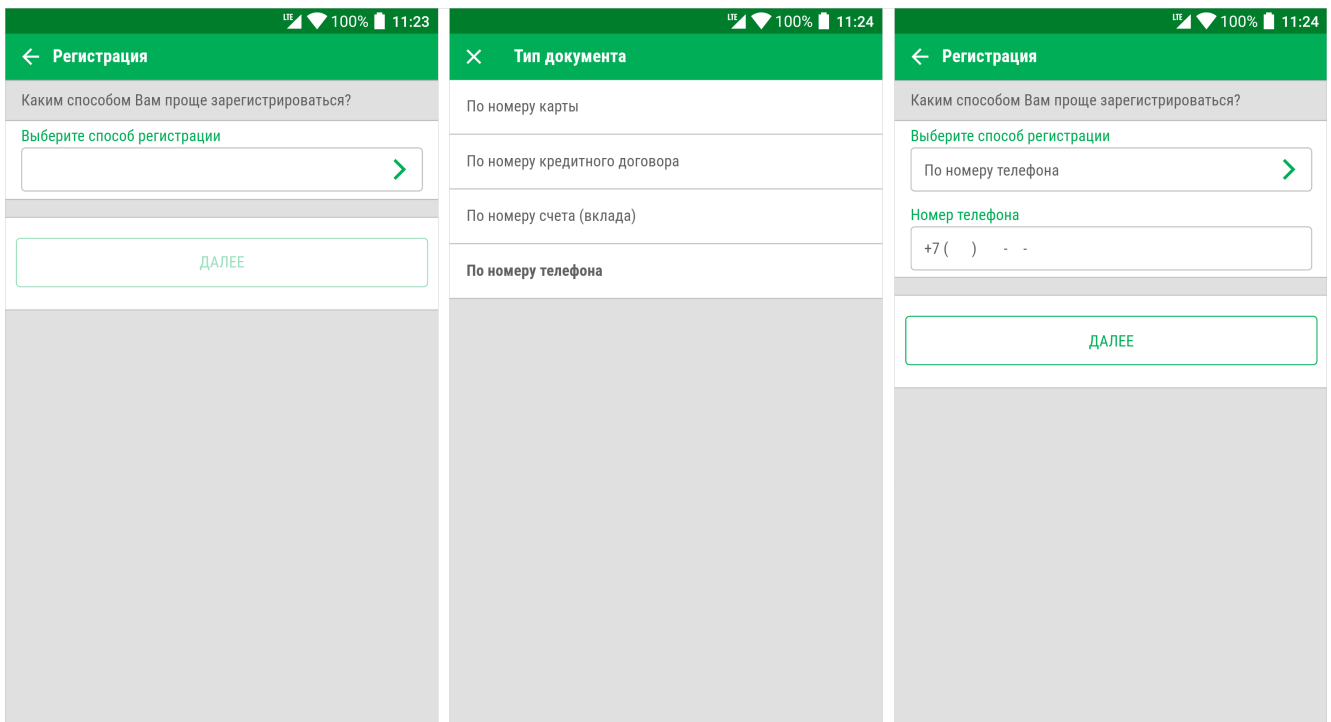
LTE 100% 11:23

← Регистрация

Каким способом Вам проще зарегистрироваться?

Выберите способ регистрации

ДАЛЕЕ

LTE 100% 11:24

✕ Тип документа

По номеру карты

По номеру кредитного договора

По номеру счета (вклада)

По номеру телефона

LTE 100% 11:24

← Регистрация

Каким способом Вам проще зарегистрироваться?

Выберите способ регистрации

По номеру телефона

Номер телефона

+7 (  )  -  -

ДАЛЕЕ